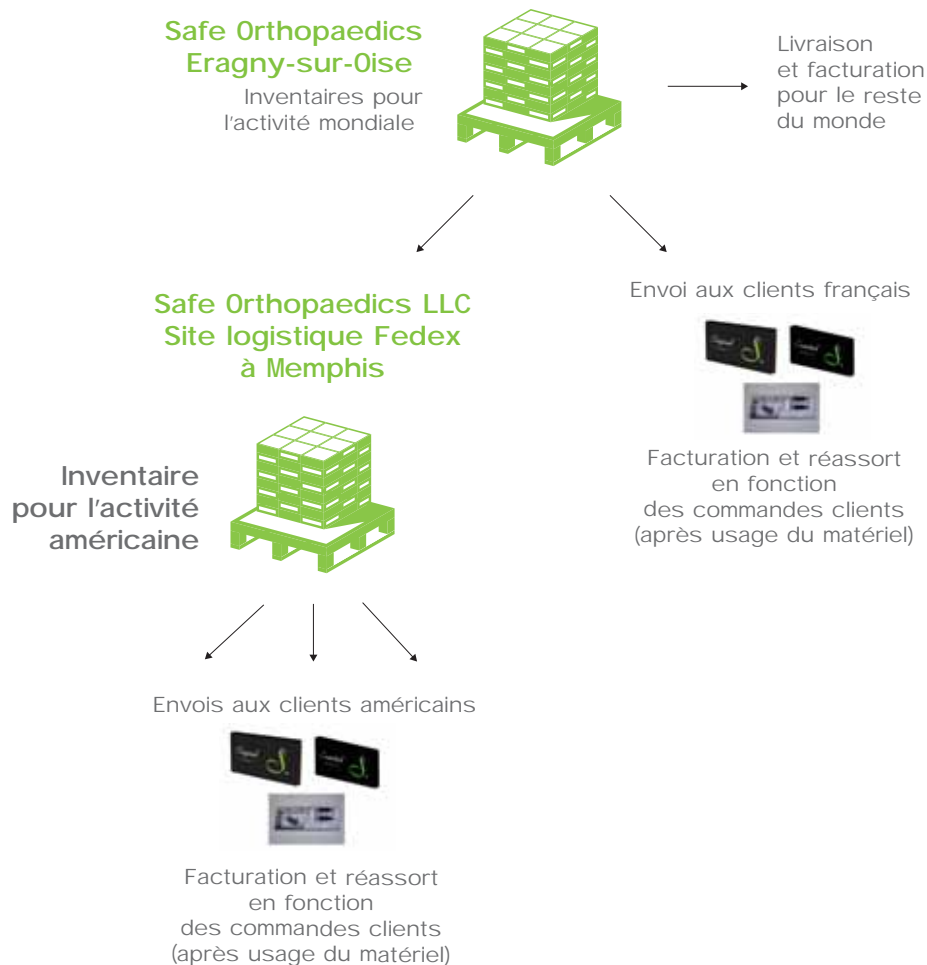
Safe Orthopaedics
Eragny-sur-Oise

Inventaires pour l'activité mondiale

Livraison et facturation pour le reste du monde

Safe Orthopaedics LLC
Site logistique Fedex
à Memphis

Envoi aux clients français

Facturation et réassort en fonction des commandes clients (après usage du matériel)

Inventaire pour l'activité américaine

Envois aux clients américains

Facturation et réassort en fonction des commandes clients (après usage du matériel)